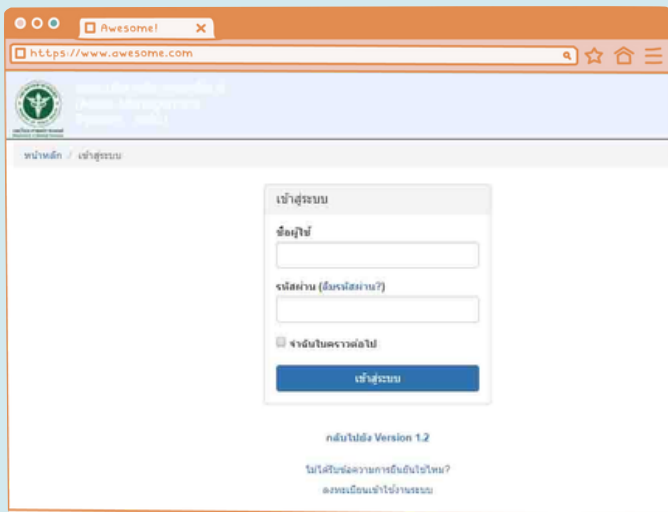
Awesome!

https://www.awesome.com

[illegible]

หน้าหลัก / เข้าสู่ระบบ

เข้าสู่ระบบ

ชื่อผู้ใช้

รหัสผ่าน (ลืมรหัสผ่าน?)

จำฉันในคราวต่อไป

เข้าสู่ระบบ

กลับไปยัง Version 1.2

ไม่ได้รับข้อความการยืนยันใช่ไหม?

ลงทะเบียนเข้าใช้งานระบบ